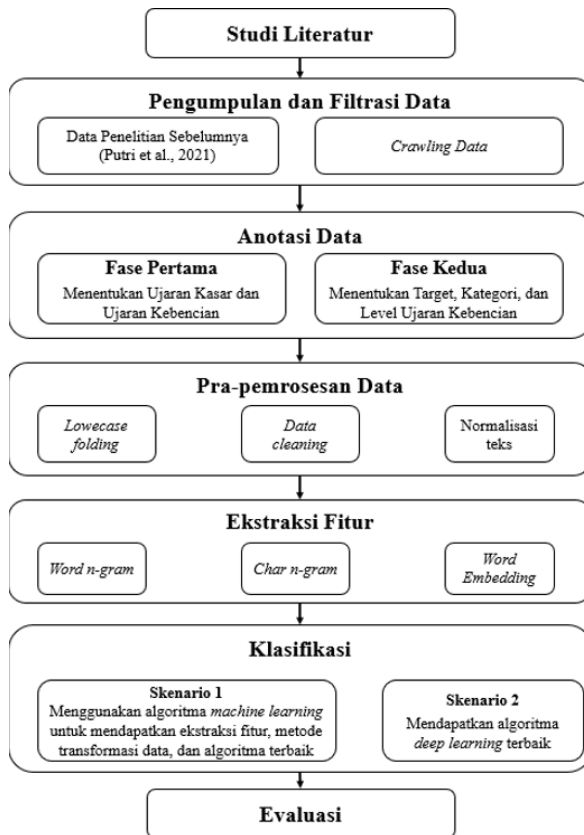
Studi Literatur

Pengumpulan dan Filtrasi Data

Data Penelitian Sebelumnya (Putri et al., 2021)

Crawling Data

Anotasi Data

Fase Pertama

Menentukan Ujaran Kasar dan Ujaran Kebencian

Fase Kedua

Menentukan Target, Kategori, dan Level Ujaran Kebencian

Pra-pemrosesan Data

Lowecase folding

Data cleaning

Normalisasi teks

Ekstraksi Fitur

Word n-gram

Char n-gram

Word Embedding

Klasifikasi

Skenario 1

Menggunakan algoritma machine learning untuk mendapatkan ekstraksi fitur, metode transformasi data, dan algoritma terbaik

Skenario 2

Mendapatkan algoritma deep learning terbaik

Evaluasi